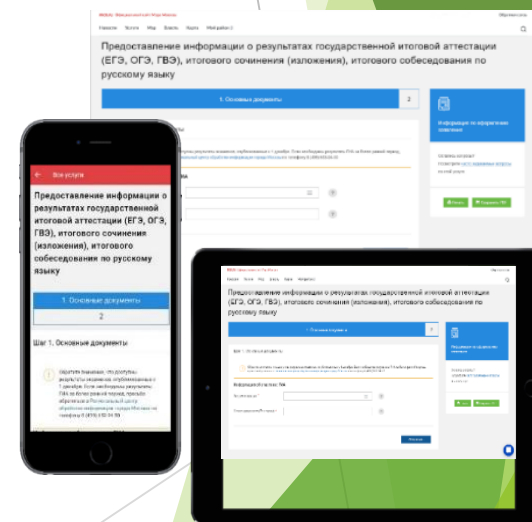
MOS.RU Официальный сайт Мэра Москвы

Предоставление информации о результатах государственной итоговой аттестации (ЕГЭ, ОГЭ, ГВЭ), итогового сочинения (изложения), итогового собеседования по русскому языку

1. Основные документы

2

Информация по оформлению заявления

← Все услуги

Предоставление информации о результатах государственной итоговой аттестации (ЕГЭ, ОГЭ, ГВЭ), итогового сочинения (изложения), итогового собеседования по русскому языку

1. Основные документы

2

Шаг 1. Основные документы

Обратите внимание, что доступны результаты экзаменов, опубликованные с 1 декабря. Если необходимы результаты ГИА за более ранний период, просьба обратиться в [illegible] по телефону 8 (495) 450-54-50

Предоставление информации о результатах государственной итоговой аттестации (ЕГЭ, ОГЭ, ГВЭ), итогового сочинения (изложения), итогового собеседования по русскому языку

Информация по оформлению заявления